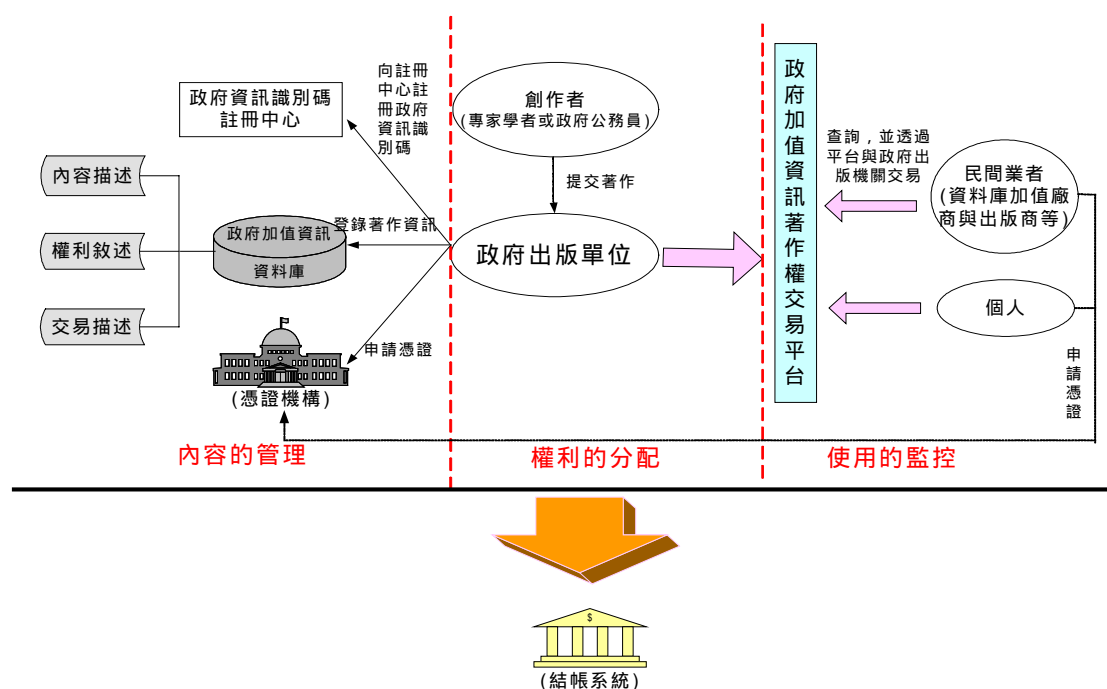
政府資訊識別碼註冊中心

向註冊中心註冊政府資訊識別碼

創作者
(專家學者或政府公務員)

政府加值資訊著作權交易平台

查詢，並透過平台與政府出版機關交易

民間業者
(資料庫加值廠商與出版商等)

內容描述

權利敘述

交易描述

政府加值資訊
資料庫

登錄著作資訊

提交著作

政府出版單位

個人

申請憑證

(憑證機構)

申請憑證

內容的管理

權利的分配

使用的監控

$

(結帳系統)